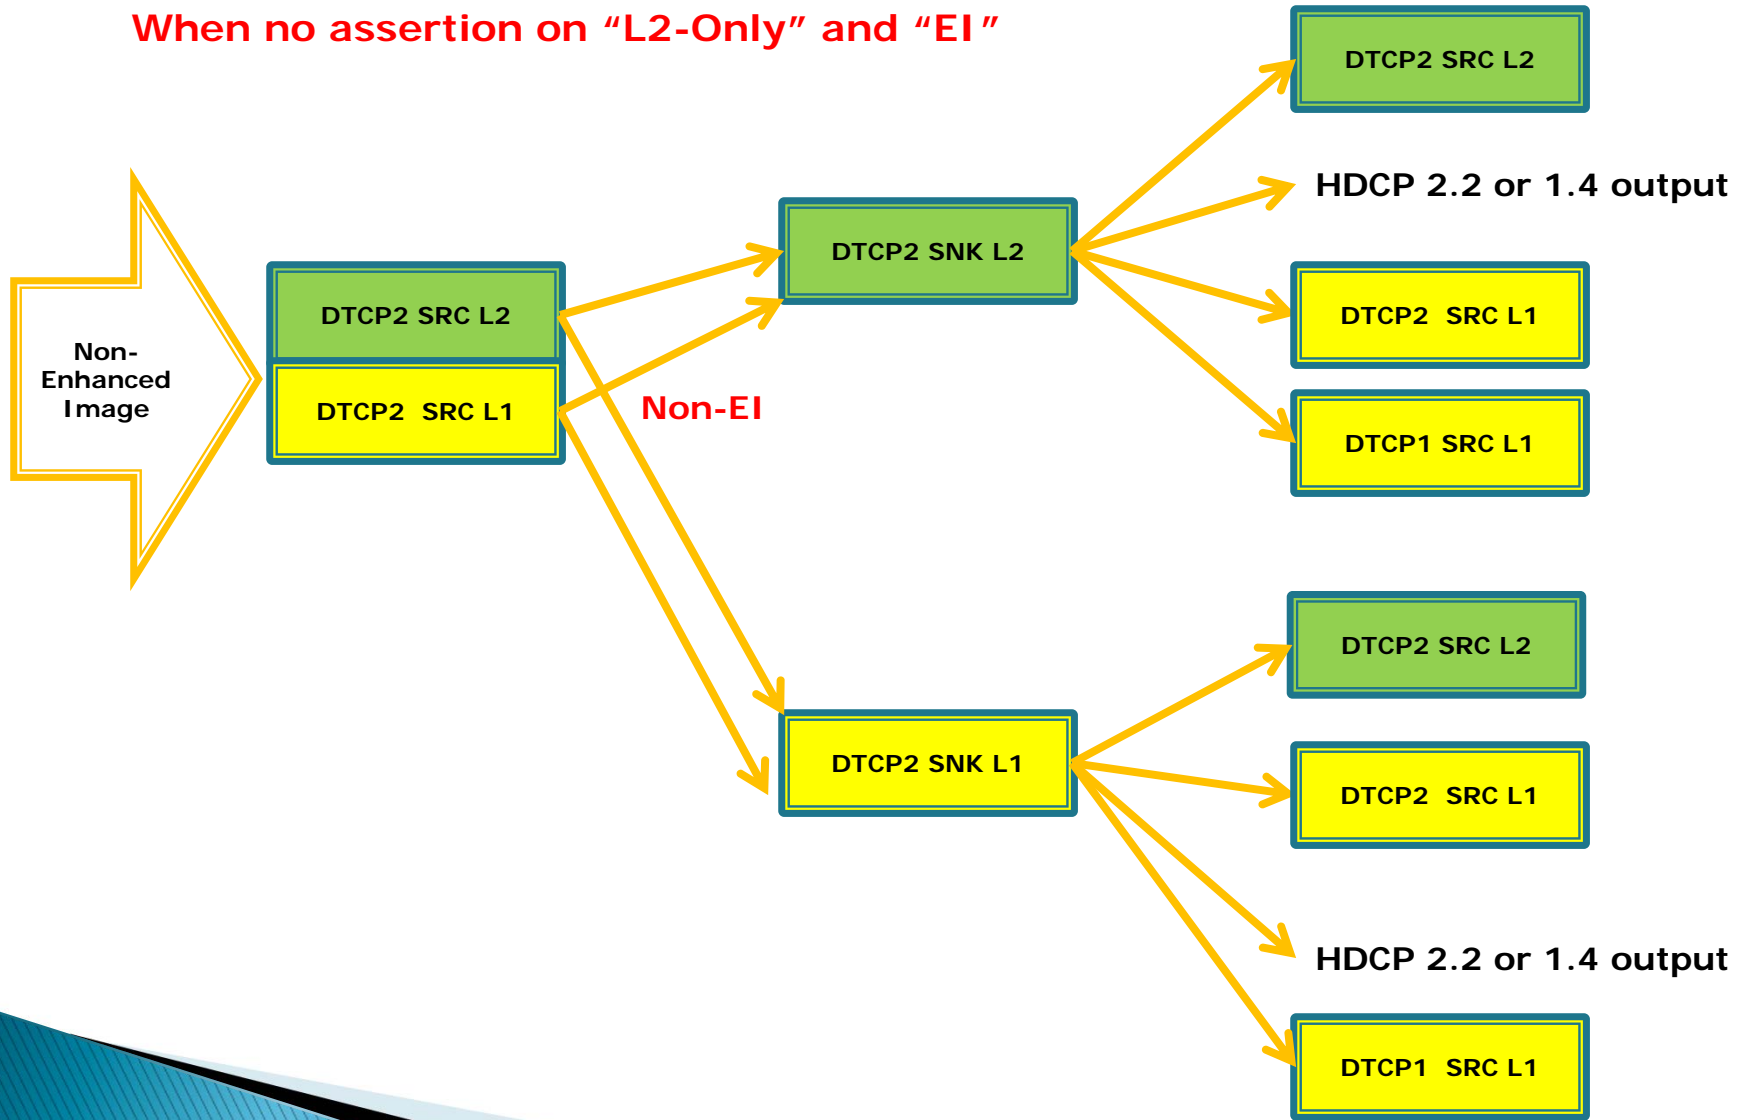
When no assertion on “L2-Only” and “EI”

Non-Enhanced Image

DTCP2 SRC L2

DTCP2 SRC L1

Non-EI

DTCP2 SNK L2

DTCP2 SNK L1

DTCP2 SRC L2

HDCP 2.2 or 1.4 output

DTCP2 SRC L1

DTCP1 SRC L1

DTCP2 SRC L2

DTCP2 SRC L1

HDCP 2.2 or 1.4 output

DTCP1 SRC L1